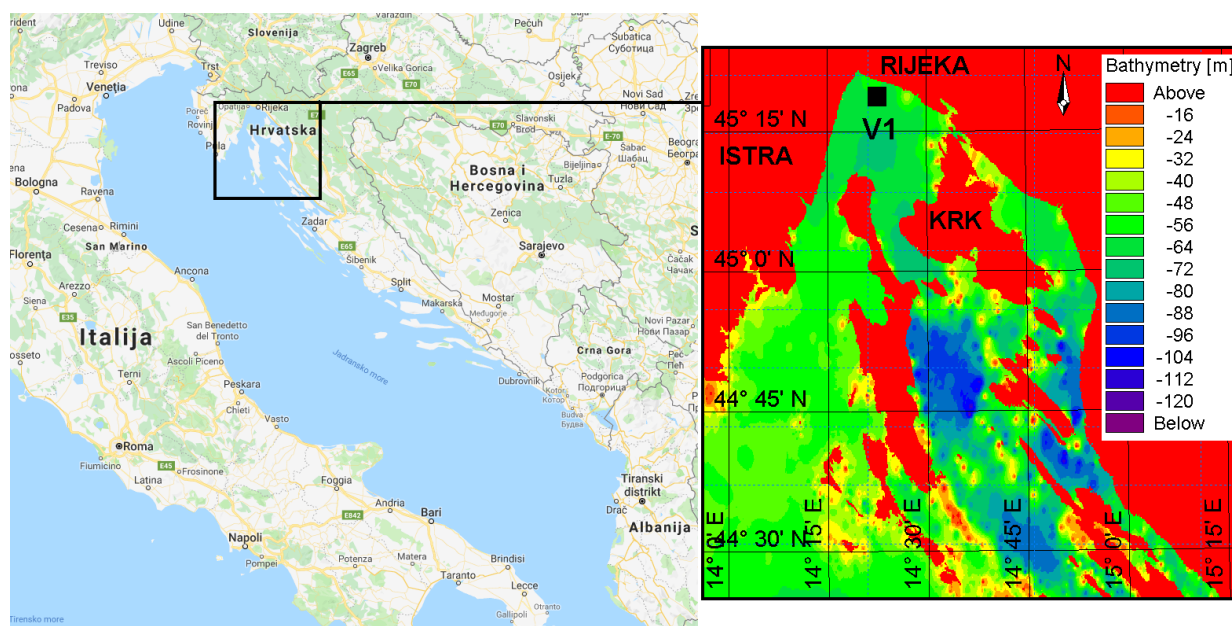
Udine
Slovenija
Varaždin
Zagreb
Velika Gorica
Subotica
Суботица
Treviso
Trst
Osijek
Venezia
Novi Sad
Нови Сад
Opatija
Rijeka
Poreč
Rovinj
Hrvatska
Slavonski Brod
Pula
Bijeljina
Бијељина
Šabac
Шабац
Bologna
Ravenna
Bosna i Hercegovina
Tuzla
Zadar
Zenica
Cesena
Rimini
San Marino
Firenze
Šibenik
Sarajevo
Split
Ancona
Čačak
Чачак
Arezzo
Siena
Makarska
Mostar
Međugorje
Italija
Novi Pazar
Нови Пазар
San Benedetto del Tronto
Ascoli Piceno
Crna Gora
Grosseto
Jadransko more
Terni
Dubrovnik
Podgorica
Подгорица
Kotor
Котор
Peskara
Budva
Будва
Chieti
Vasto
Roma
Fiumicino
Frosinone
Foggia
Tiranski distrikt
Latina
Andria
Bari
Durrës
Napoli
Pompei
Potenza
Matera
Brindisi
Albanija
Taranto
Lecce
Tirensko more
Otranto
Gallipoli
E65
E71
E70
E45
E842

RIJEKA
N
Bathymetry [m]
45° 15' N
V1
ISTRA
KRK
45° 0' N
44° 45' N
44° 30' N
14° 0' E
14° 15' E
14° 30' E
14° 45' E
15° 0' E
15° 15' E
Above
-16
-24
-32
-40
-48
-56
-64
-72
-80
-88
-96
-104
-112
-120
Below